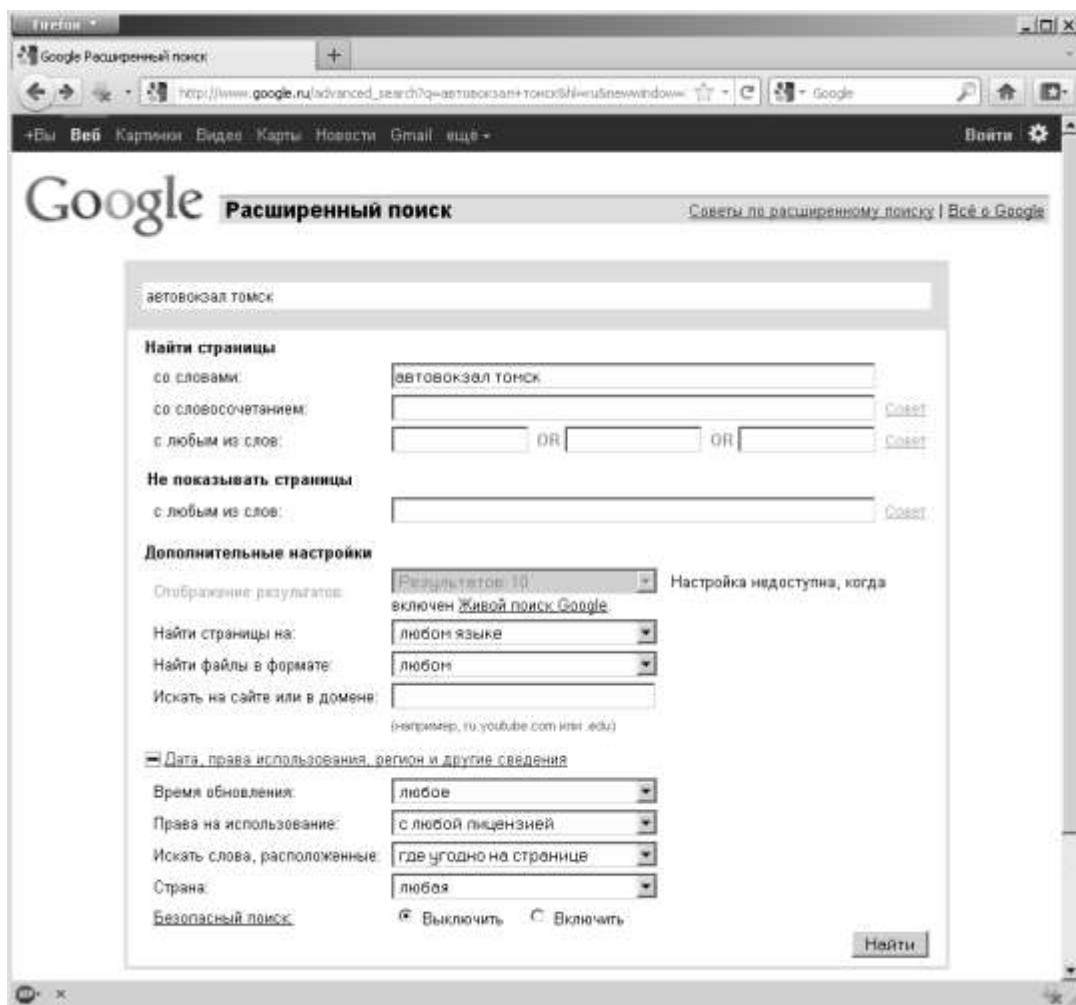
Firefox

Google Расширенный поиск

http://www.google.ru/advanced_search?q=автовокзал+томск&hl=ru&newwindow=

Google

+Вы Веб Картинки Видео Карты Новости Gmail еще -

Войти

Google Расширенный поиск

Советы по расширенному поиску | Всё о Google

автовокзал томск

Найти страницы

со словами: автовокзал томск

со словосочетанием: Совет

с любым из слов: OR OR Совет

Не показывать страницы

с любым из слов: Совет

Дополнительные настройки

Отображение результатов: Результатов: 10 Настройка недоступна, когда включен Живой поиск Google.

Найти страницы на: любом языке

Найти файлы в формате: любом

Искать на сайте или в домене:

(например, ru.youtube.com или .edu)

Дата, права использования, регион и другие сведения

Время обновления: любое

Права на использование: с любой лицензией

Искать слова, расположенные: где угодно на странице

Страна: любая

Безопасный поиск: Выключить Включить

Найти